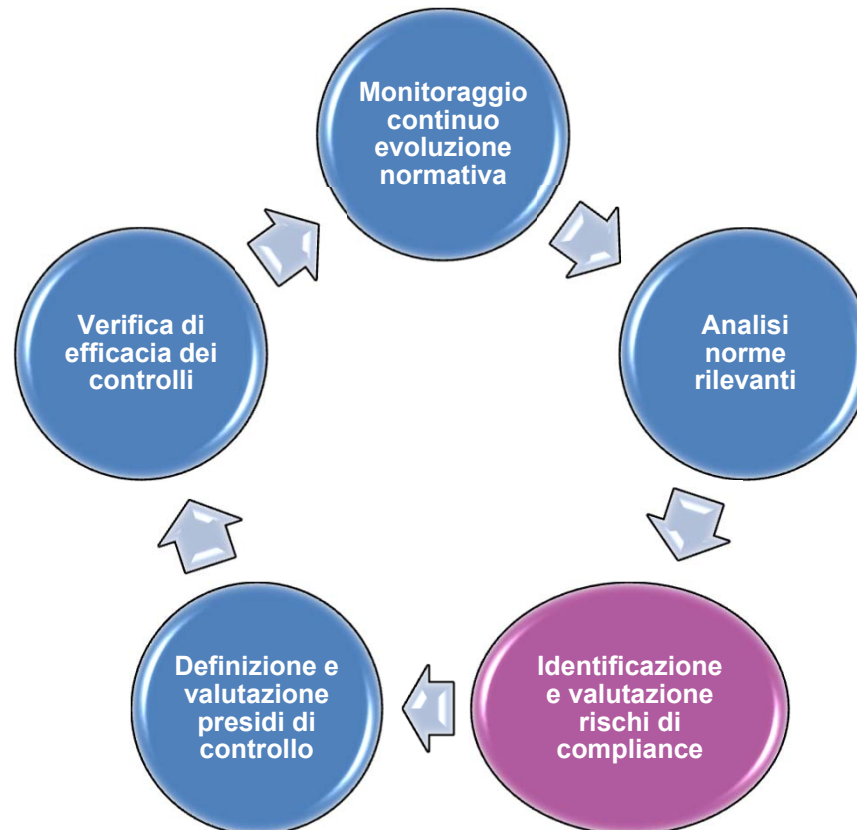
Monitoraggio continuo evoluzione normativa

Analisi norme rilevanti

Identificazione e valutazione rischi di compliance

Definizione e valutazione presidi di controllo

Verifica di efficacia dei controlli